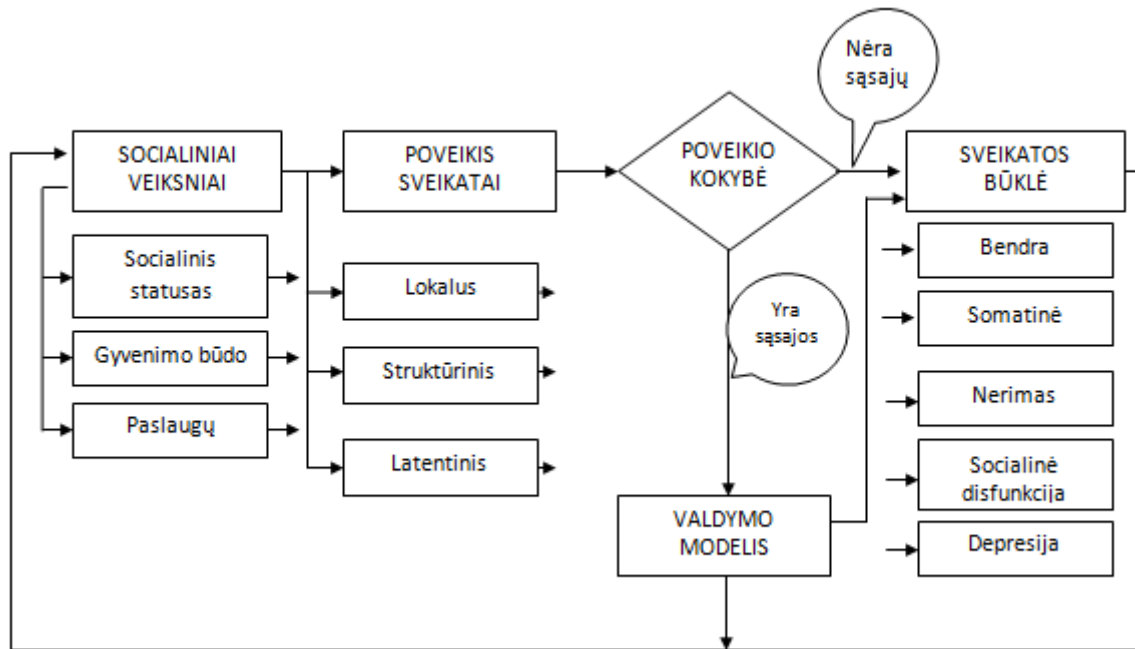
Nėra sąsajų

SOCIALINIAI VEIKSNIAI

POVEIKIS SVEIKATAI

POVEIKIO KOKYBĖ

SVEIKATOS BŪKLĖ

Socialinis statusas

Gyvenimo būdo

Paslaugų

Lokalus

Struktūrinis

Latentinis

Yra sąsajos

VALDYMO MODELIS

Bendra

Somatinė

Nerimas

Socialinė disfunkcija

Depresija